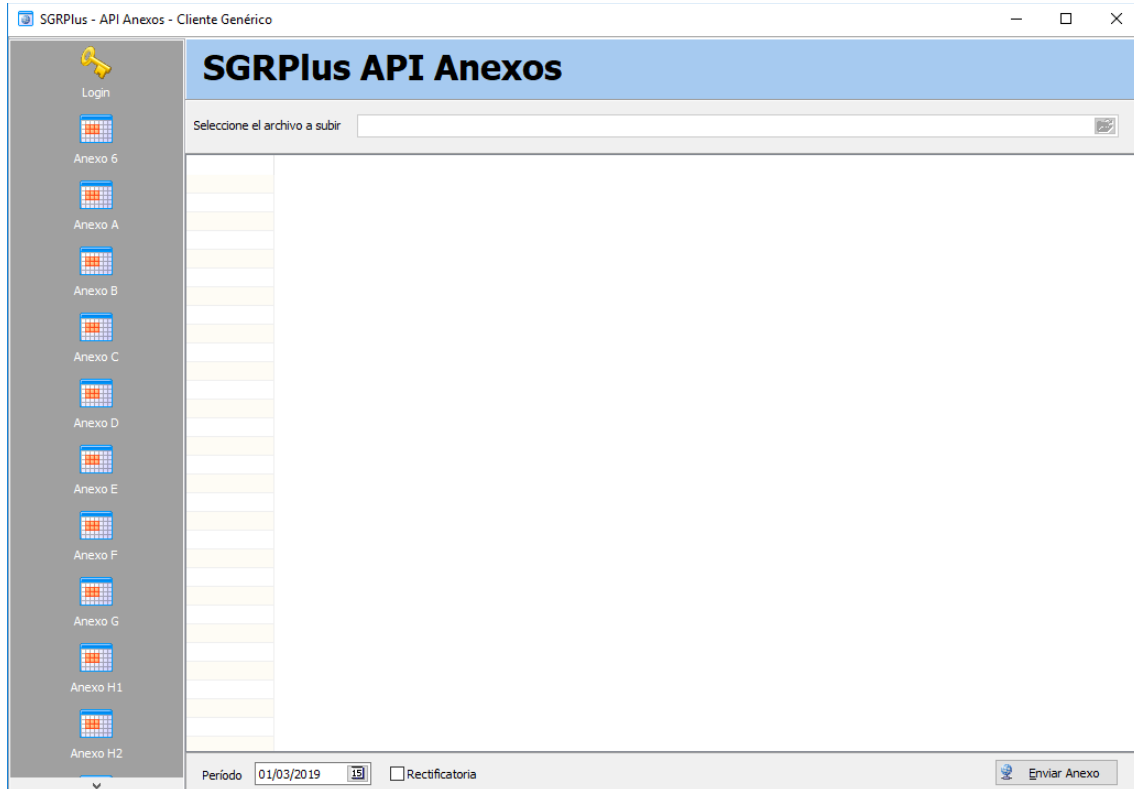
SGRPlus - API Anexos - Cliente Genérico

Login
Anexo 6
Anexo A
Anexo B
Anexo C
Anexo D
Anexo E
Anexo F
Anexo G
Anexo H1
Anexo H2

SGRPlus API Anexos

Seleccione el archivo a subir

Período 01/03/2019 15 Rectificatoria

Enviar Anexo